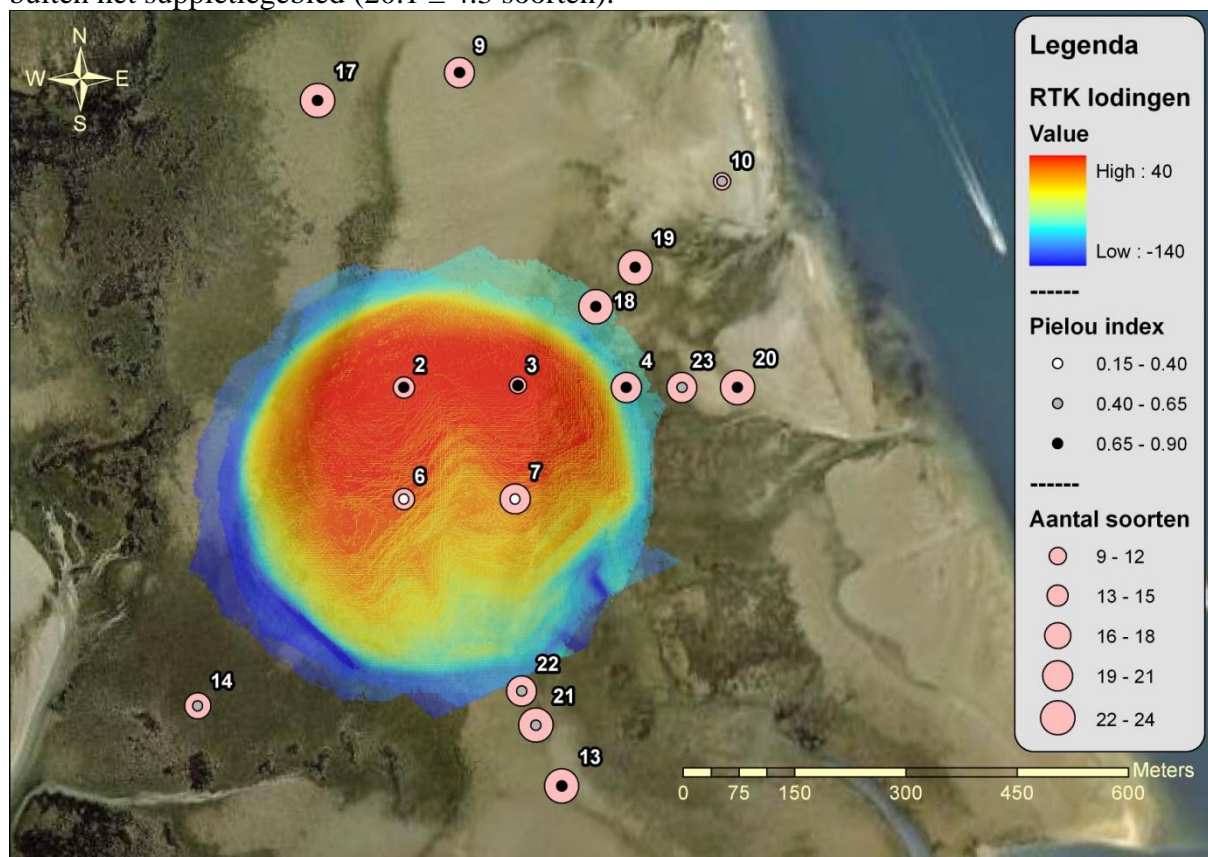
buiten het suppletiegebied (20.1 ± 4.3 soorten).

N
W
E
S

17
9
10
19
18
2
3
4
23
20
6
7
22
14
21
13

Legenda

RTK lodingen

Value

High : 40

Low : -140

------

Pielou index

0.15 - 0.40

0.40 - 0.65

0.65 - 0.90

------

Aantal soorten

9 - 12

13 - 15

16 - 18

19 - 21

22 - 24

0 75 150 300 450 600 Meters